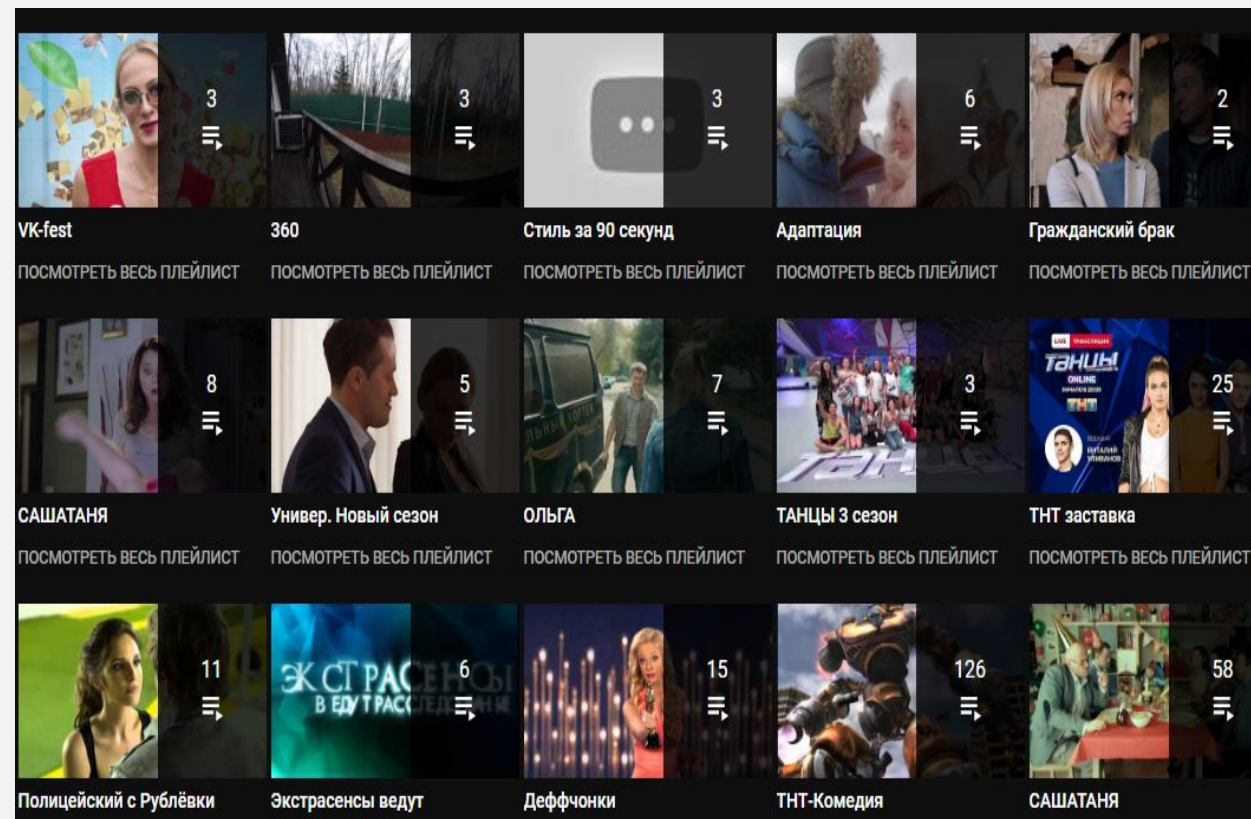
3
VK-fest
ПОСМОТРЕТЬ ВЕСЬ ПЛЕЙЛИСТ

3
360
ПОСМОТРЕТЬ ВЕСЬ ПЛЕЙЛИСТ

3
Стиль за 90 секунд
ПОСМОТРЕТЬ ВЕСЬ ПЛЕЙЛИСТ

6
Адаптация
ПОСМОТРЕТЬ ВЕСЬ ПЛЕЙЛИСТ

2
Гражданский брак
ПОСМОТРЕТЬ ВЕСЬ ПЛЕЙЛИСТ

8
САШАТАНЯ
ПОСМОТРЕТЬ ВЕСЬ ПЛЕЙЛИСТ

5
Универ. Новый сезон
ПОСМОТРЕТЬ ВЕСЬ ПЛЕЙЛИСТ

7
ОЛЬГА
ПОСМОТРЕТЬ ВЕСЬ ПЛЕЙЛИСТ

3
ТАНЦЫ 3 сезон
ПОСМОТРЕТЬ ВЕСЬ ПЛЕЙЛИСТ

LIVE ТРАНСЛЯЦИЯ
ТАНЦЫ
ONLINE
ТНТ
ВЕДУЩИЙ ВИТАЛИЙ УЛЬЯНОВ
25
ТНТ заставка
ПОСМОТРЕТЬ ВЕСЬ ПЛЕЙЛИСТ

11
Полицейский с Рублёвки

ЭКСТРАСЕНСЫ ВЕДУТ РАССЛЕДОВАНИЕ
6
Экстрасенсы ведут

15
Деффчонки

126
ТНТ-Комедия

58
САШАТАНЯ